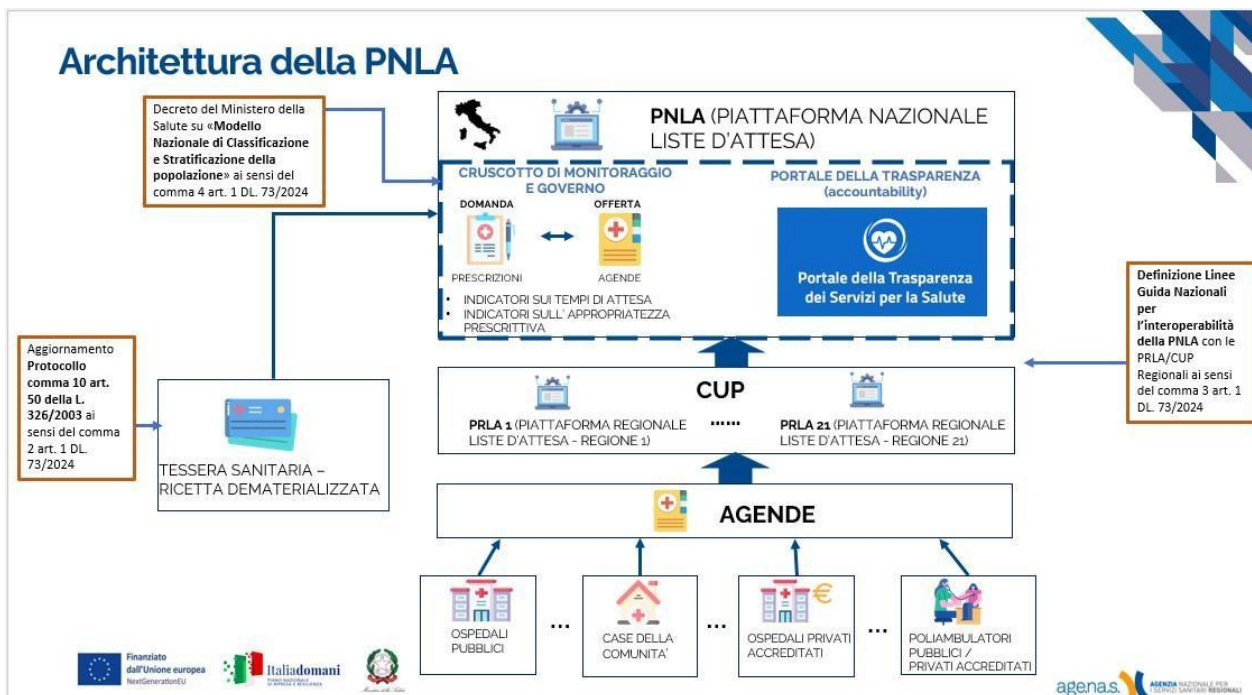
Architettura della PNLA

Decreto del Ministero della Salute su «Modello Nazionale di Classificazione e Stratificazione della popolazione» ai sensi del comma 4 art. 1 DL. 73/2024

PNLA (PIATTAFORMA NAZIONALE LISTE D'ATTESA)

CRUSCOTTO DI MONITORAGGIO E GOVERNO

DOMANDA

OFFERTA

PRESCRIZIONI

AGENDE

• INDICATORI SUI TEMPI DI ATTESA
• INDICATORI SULL' APPROPRIATEZZA PRESCRITTIVA

PORTALE DELLA TRASPARENZA (accountability)

Portale della Trasparenza dei Servizi per la Salute

Definizione Linee Guida Nazionali per l'interoperabilità della PNLA con le PRLA/CUP Regionali ai sensi del comma 3 art. 1 DL. 73/2024

Aggiornamento Protocollo comma 10 art. 50 della L. 326/2003 ai sensi del comma 2 art. 1 DL. 73/2024

TESSERA SANITARIA – RICETTA DEMATERIALIZZATA

CUP

PRLA 1 (PIATTAFORMA REGIONALE LISTE D'ATTESA - REGIONE 1)

......

PRLA 21 (PIATTAFORMA REGIONALE LISTE D'ATTESA - REGIONE 21)

AGENDE

OSPEDALI PUBBLICI

...

CASE DELLA COMUNITA'

...

OSPEDALI PRIVATI ACCREDITATI

...

POLIAMBULATORI PUBBLICI / PRIVATI ACCREDITATI

Finanziato dall'Unione europea NextGenerationEU

Italiadomani PIANO NAZIONALE DI RIPRESA E RESILIENZA

Ministero della Salute

agenas. AGENZIA NAZIONALE PER I SERVIZI SANITARI REGIONALI